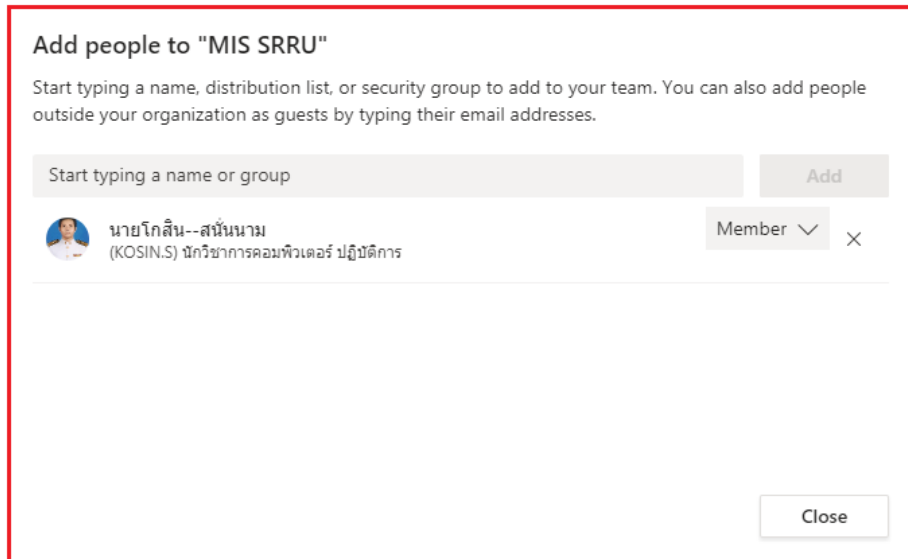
Add people to "MIS SRRU"

Start typing a name, distribution list, or security group to add to your team. You can also add people outside your organization as guests by typing their email addresses.

Start typing a name or group

Add

นายโกสิน--สนั่นนาม
(KOSIN.S) นักวิชาการคอมพิวเตอร์ ปฏิบัติการ

Member

Close